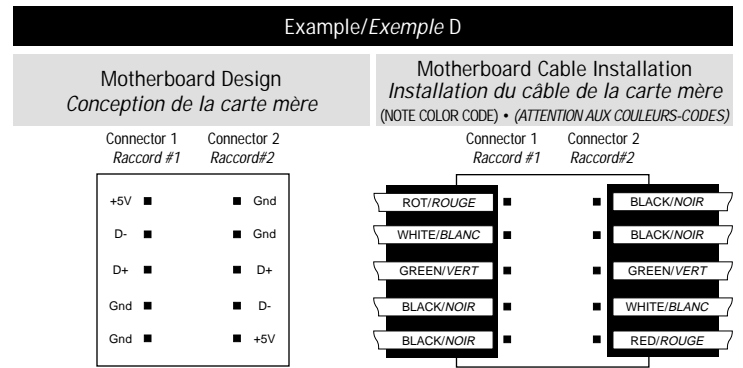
Example/Exemple D

Motherboard Design
Conception de la carte mère

Connector 1 Raccord #1
Connector 2 Raccord#2

| Connector 1 | Connector 2 |
|---|---|
| +5V | Gnd |
| D- | Gnd |
| D+ | D+ |
| Gnd | D- |
| Gnd | +5V |

Motherboard Cable Installation
Installation du câble de la carte mère
(NOTE COLOR CODE) • (ATTENTION AUX COULEURS-CODES)

Connector 1 Raccord #1
Connector 2 Raccord#2

| Connector 1 | Connector 2 |
|---|---|
| ROT/ROUGE | BLACK/NOIR |
| WHITE/BLANC | BLACK/NOIR |
| GREEN/VERT | GREEN/VERT |
| BLACK/NOIR | WHITE/BLANC |
| BLACK/NOIR | RED/ROUGE |